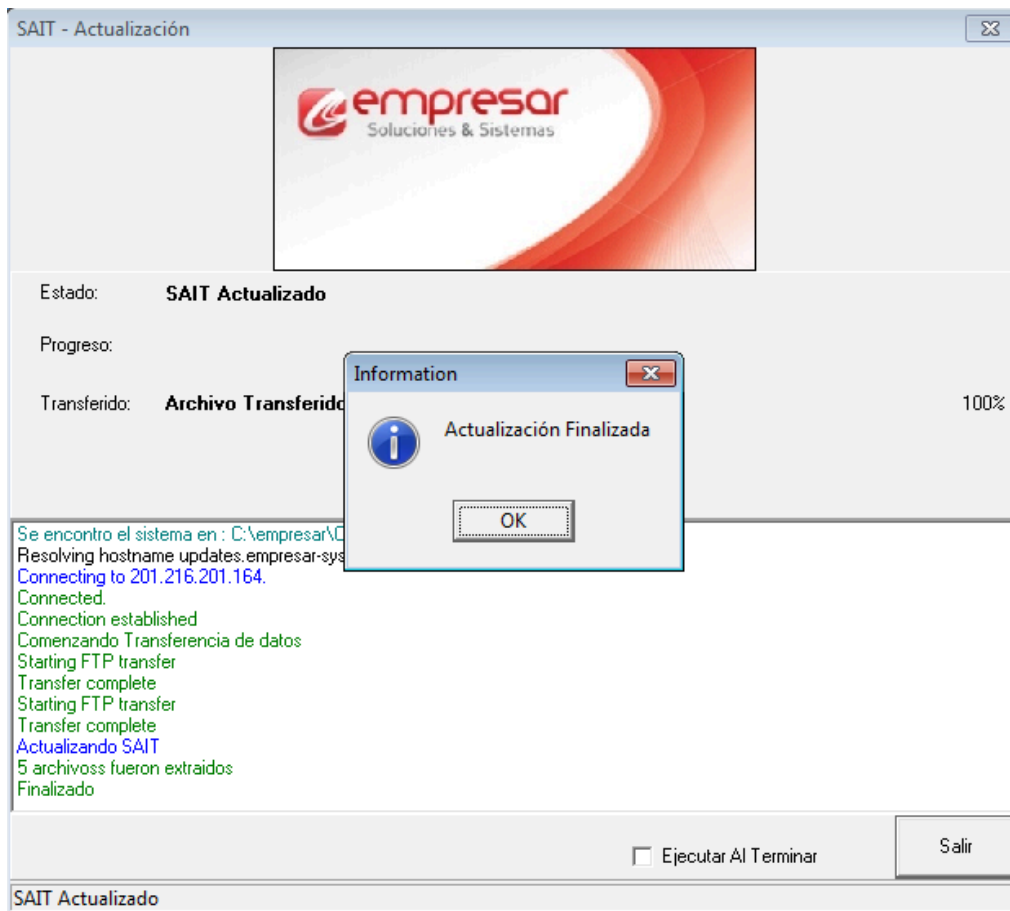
SAIT - Actualización

empresar
Soluciones & Sistemas

Estado: SAIT Actualizado

Progreso:

Transferido: Archivo Transferido

100%

Information

Actualización Finalizada

OK

Se encontro el sistema en : C:\empresar\C
Resolving hostname updates.empresar-sys
Connecting to 201.216.201.164.
Connected.
Connection established
Comenzando Transferencia de datos
Starting FTP transfer
Transfer complete
Starting FTP transfer
Transfer complete
Actualizando SAIT
5 archivoss fueron extraidos
Finalizado

Ejecutar Al Terminar

Salir

SAIT Actualizado